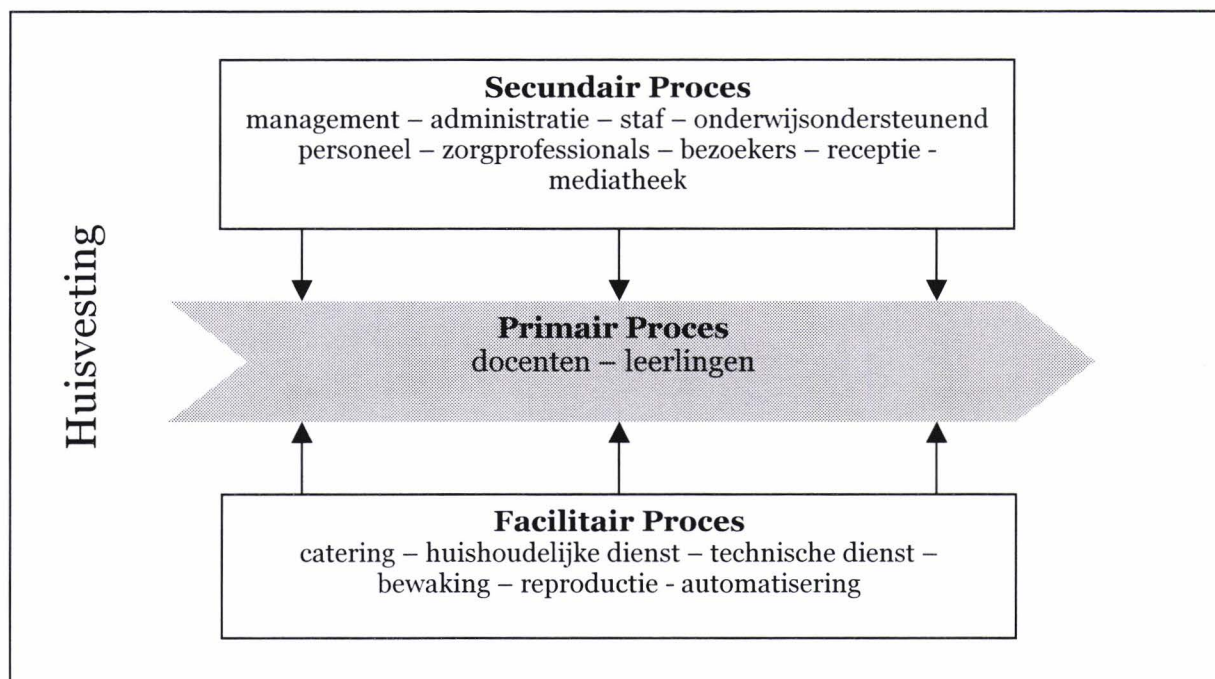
Huisvesting

**Secundair Proces**
management – administratie – staf – onderwijsondersteunend personeel – zorgprofessionals – bezoekers – receptie - mediatheek

**Primair Proces**
docenten – leerlingen

**Facilitair Proces**
catering – huishoudelijke dienst – technische dienst – bewaking – reproductie - automatisering